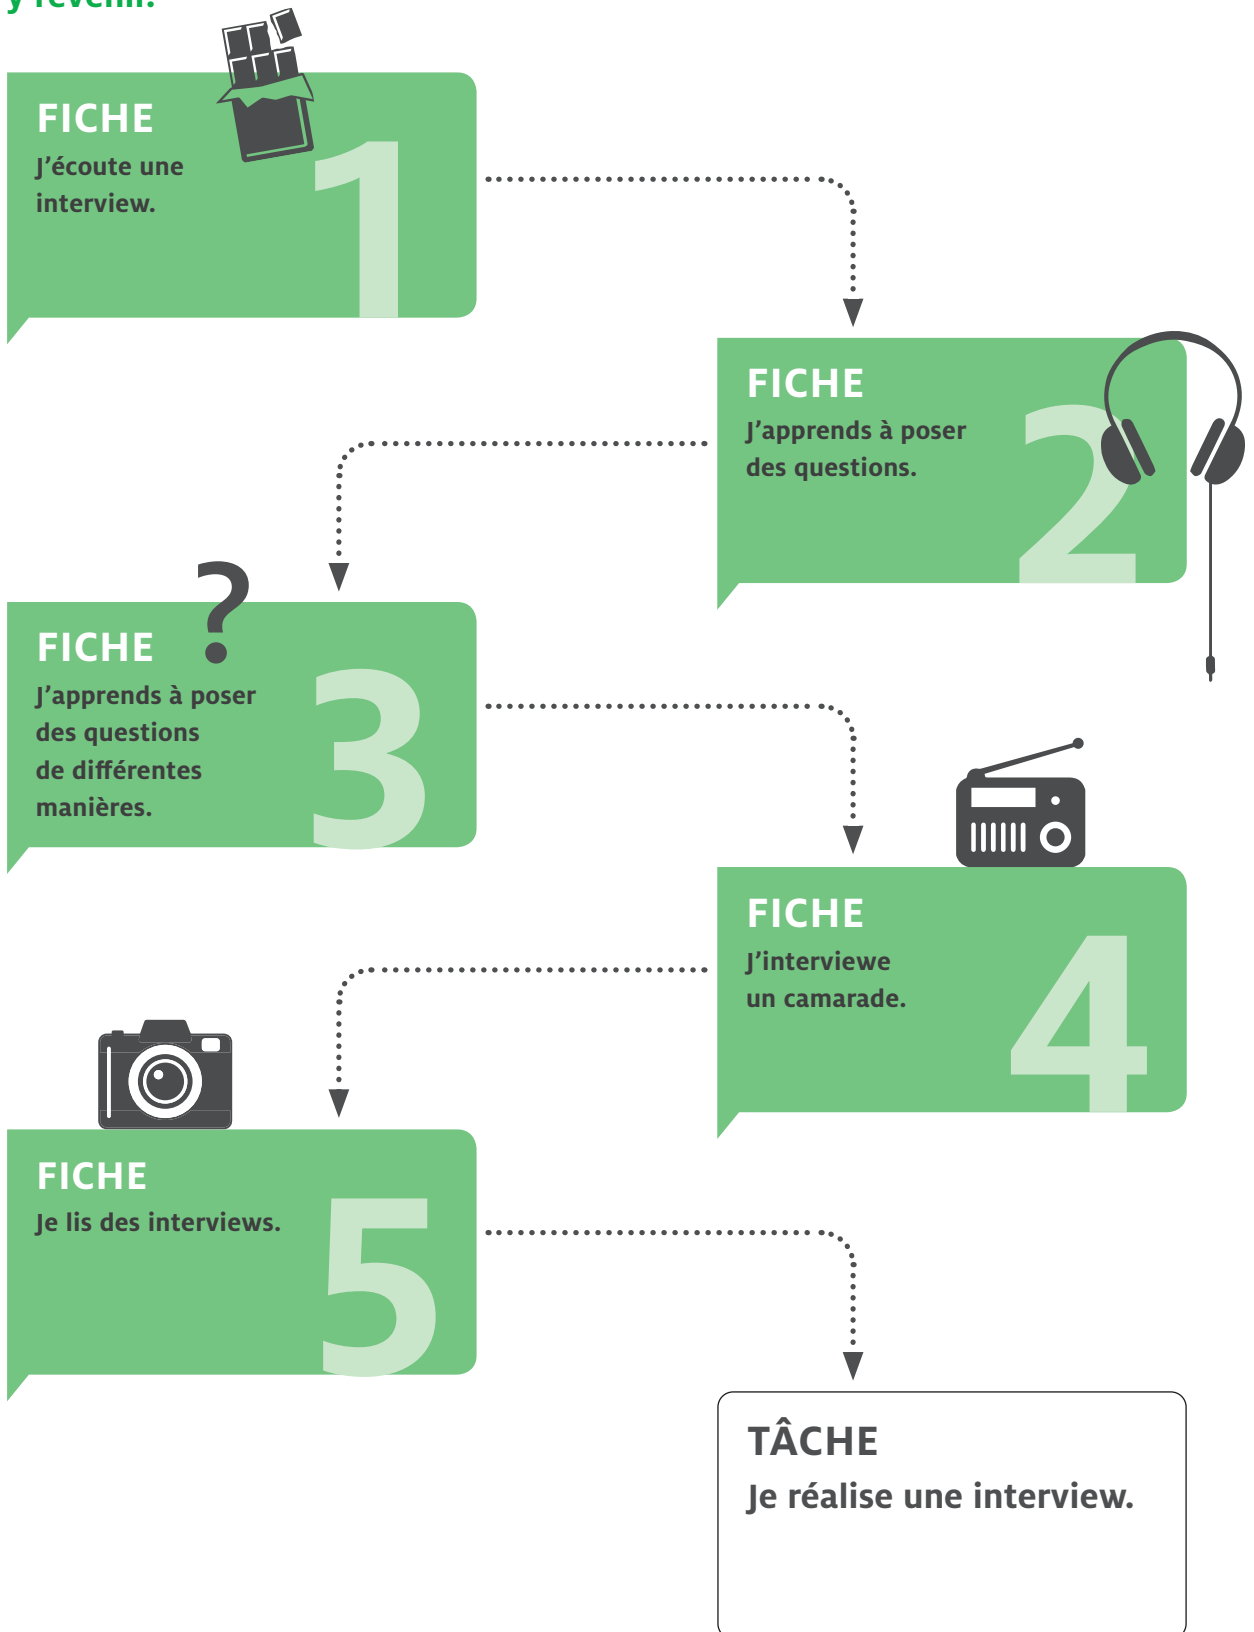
y revenir.

FICHE
J'écoute une interview.
1

FICHE
J'apprends à poser des questions.
2

FICHE
J'apprends à poser des questions de différentes manières.
3

FICHE
J'interviewe un camarade.
4

FICHE
Je lis des interviews.
5

TÂCHE
Je réalise une interview.